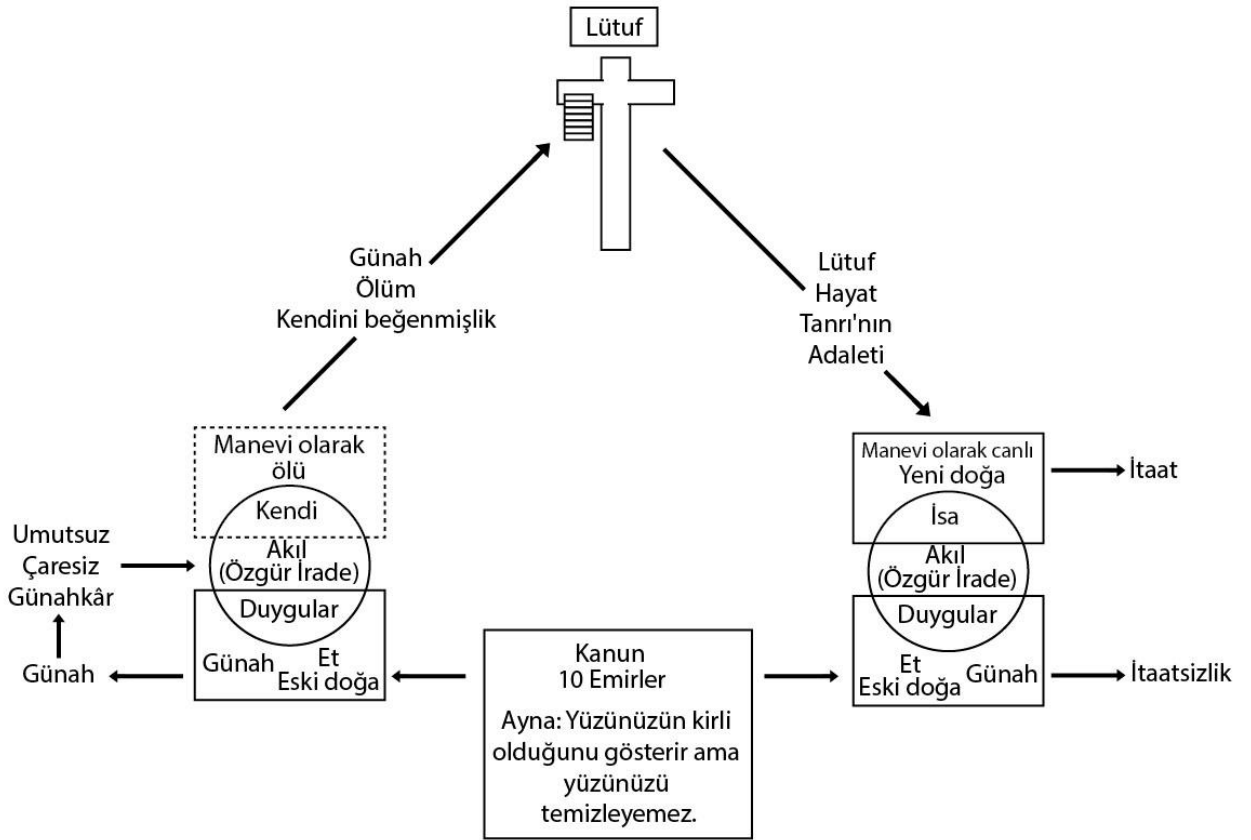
Lütuf

Günah
Ölüm
Kendini beğenmişlik

Lütuf
Hayat
Tanrı'nın
Adaleti

Manevi olarak ölü
Kendi
Akıl
(Özgür İrade)
Duygular
Günah
Et
Eski doğa

Umutsuz
Çaresiz
Günahkâr

Günah

Manevi olarak canlı
Yeni doğa
İsa
Akıl
(Özgür İrade)
Duygular
Et
Eski doğa
Günah

İtaat

İtaatsizlik

Kanun
10 Emirler
Ayna: Yüzünüzün kirli olduğunu gösterir ama yüzünüzü temizleyemez.